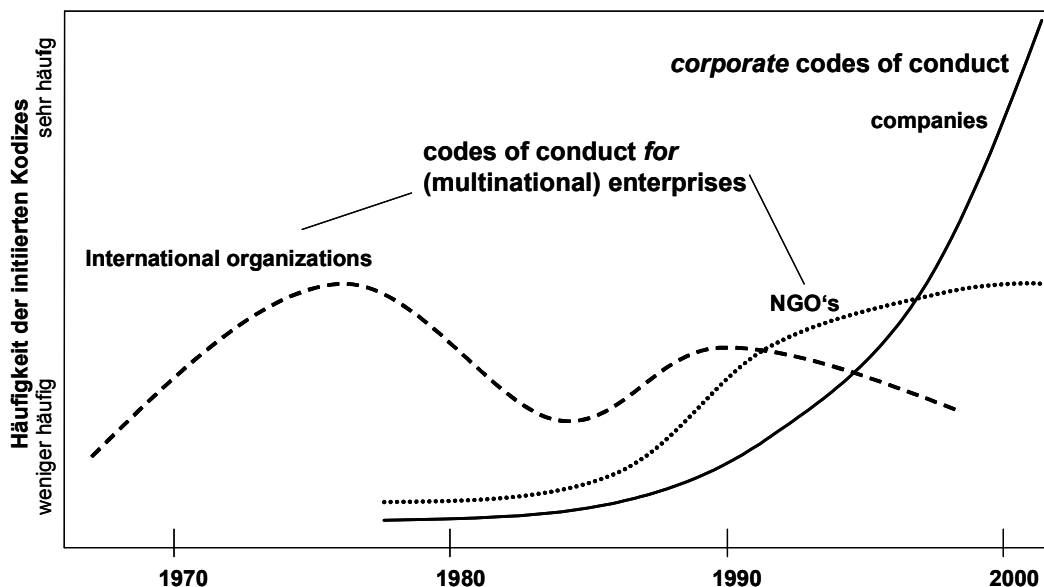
Häufigkeit der initiierten Kodizes
sehr häufig
weniger häufig

*corporate* codes of conduct

companies

codes of conduct *for* (multinational) enterprises

International organizations

NGO's

1970
1980
1990
2000